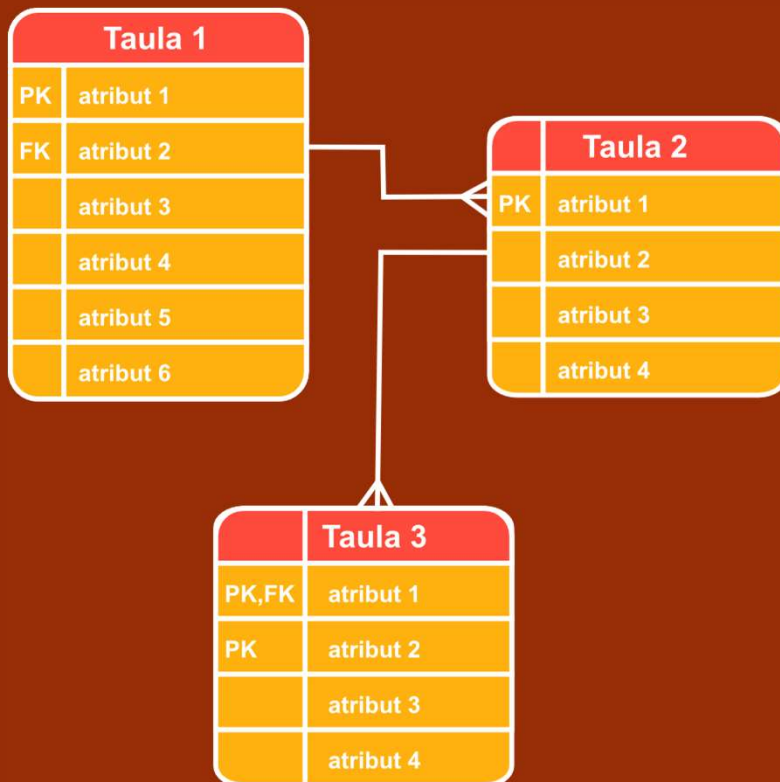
Taula 1

| | |
|---|---|
| PK | atribut 1 |
| FK | atribut 2 |
| | atribut 3 |
| | atribut 4 |
| | atribut 5 |
| | atribut 6 |

Taula 2

| | |
|---|---|
| PK | atribut 1 |
| | atribut 2 |
| | atribut 3 |
| | atribut 4 |

Taula 3

| | |
|---|---|
| PK,FK | atribut 1 |
| PK | atribut 2 |
| | atribut 3 |
| | atribut 4 |